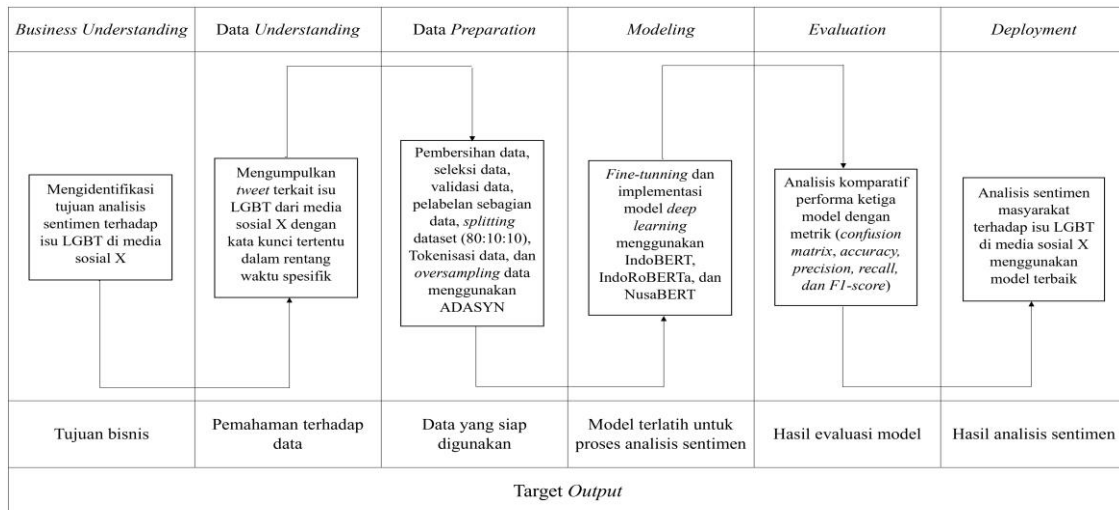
| Business Understanding | Data Understanding | Data Preparation | Modeling | Evaluation | Deployment |
|---|---|---|---|---|---|
| Mengidentifikasi tujuan analisis sentimen terhadap isu LGBT di media sosial X | Mengumpulkan tweet terkait isu LGBT dari media sosial X dengan kata kunci tertentu dalam rentang waktu spesifik | Pembersihan data, seleksi data, validasi data, pelabelan sebagian data, splitting dataset (80:10:10), Tokenisasi data, dan oversampling data menggunakan ADASYN | Fine-tunning dan implementasi model deep learning menggunakan IndoBERT, IndoRoBERTa, dan NusaBERT | Analisis komparatif performa ketiga model dengan metrik (confusion matrix, accuracy, precision, recall, dan F1-score) | Analisis sentimen masyarakat terhadap isu LGBT di media sosial X menggunakan model terbaik |
| Tujuan bisnis | Pemahaman terhadap data | Data yang siap digunakan | Model terlatih untuk proses analisis sentimen | Hasil evaluasi model | Hasil analisis sentimen |

Target Output